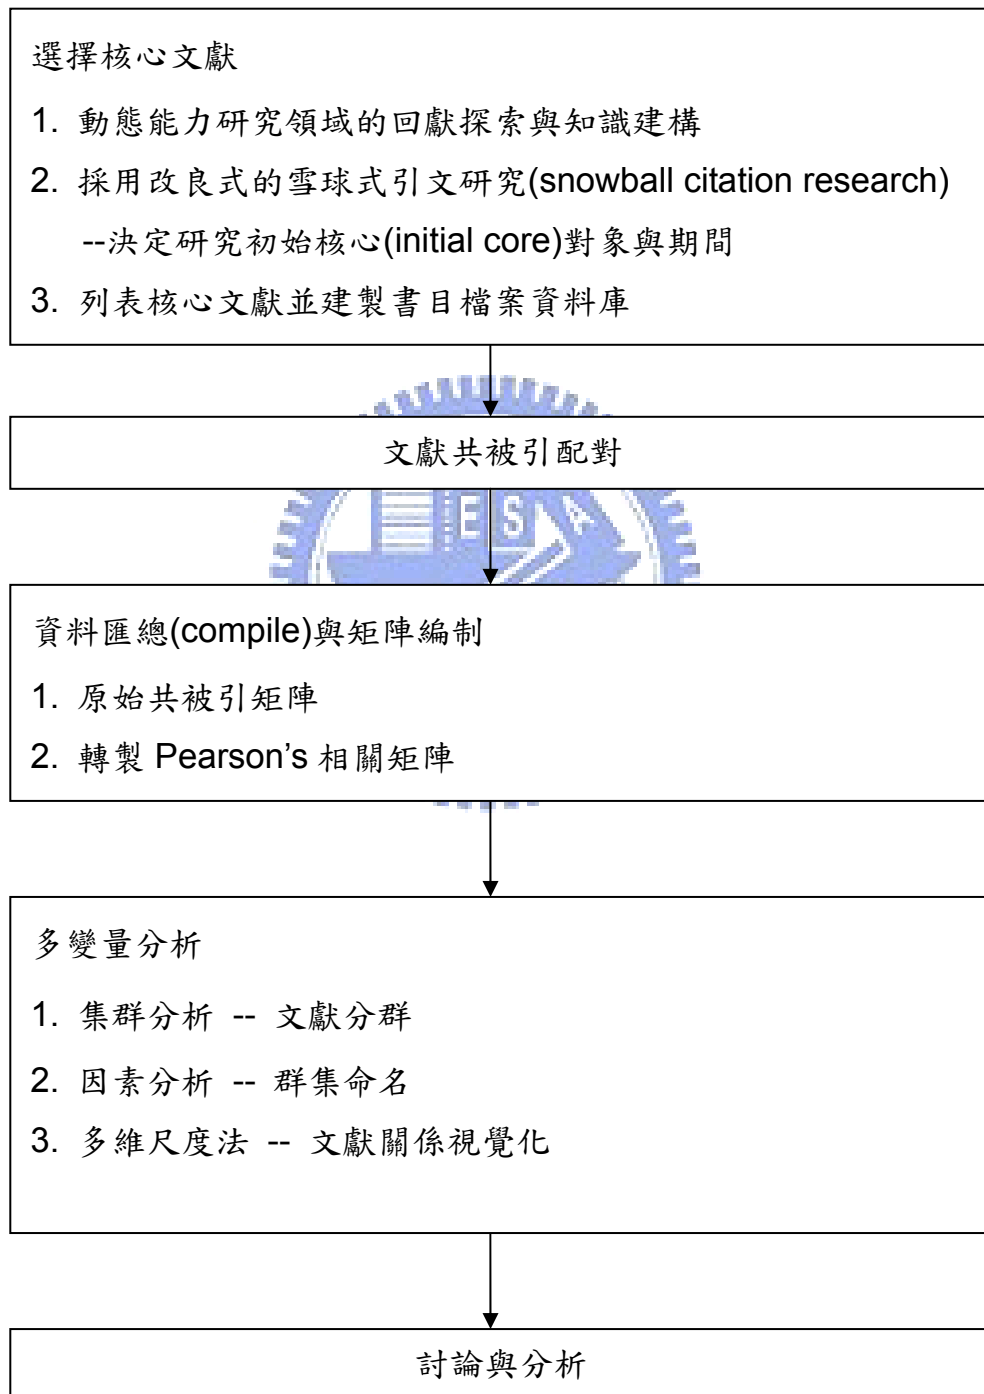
選擇核心文獻

1. 動態能力研究領域的回獻探索與知識建構

2. 採用改良式的雪球式引文研究(snowball citation research)

--決定研究初始核心(initial core)對象與期間

3. 列表核心文獻並建製書目檔案資料庫

文獻共被引配對

資料匯總(compile)與矩陣編制

1. 原始共被引矩陣

2. 轉製 Pearson's 相關矩陣

多變量分析

1. 集群分析 -- 文獻分群

2. 因素分析 -- 群集命名

3. 多維尺度法 -- 文獻關係視覺化

討論與分析